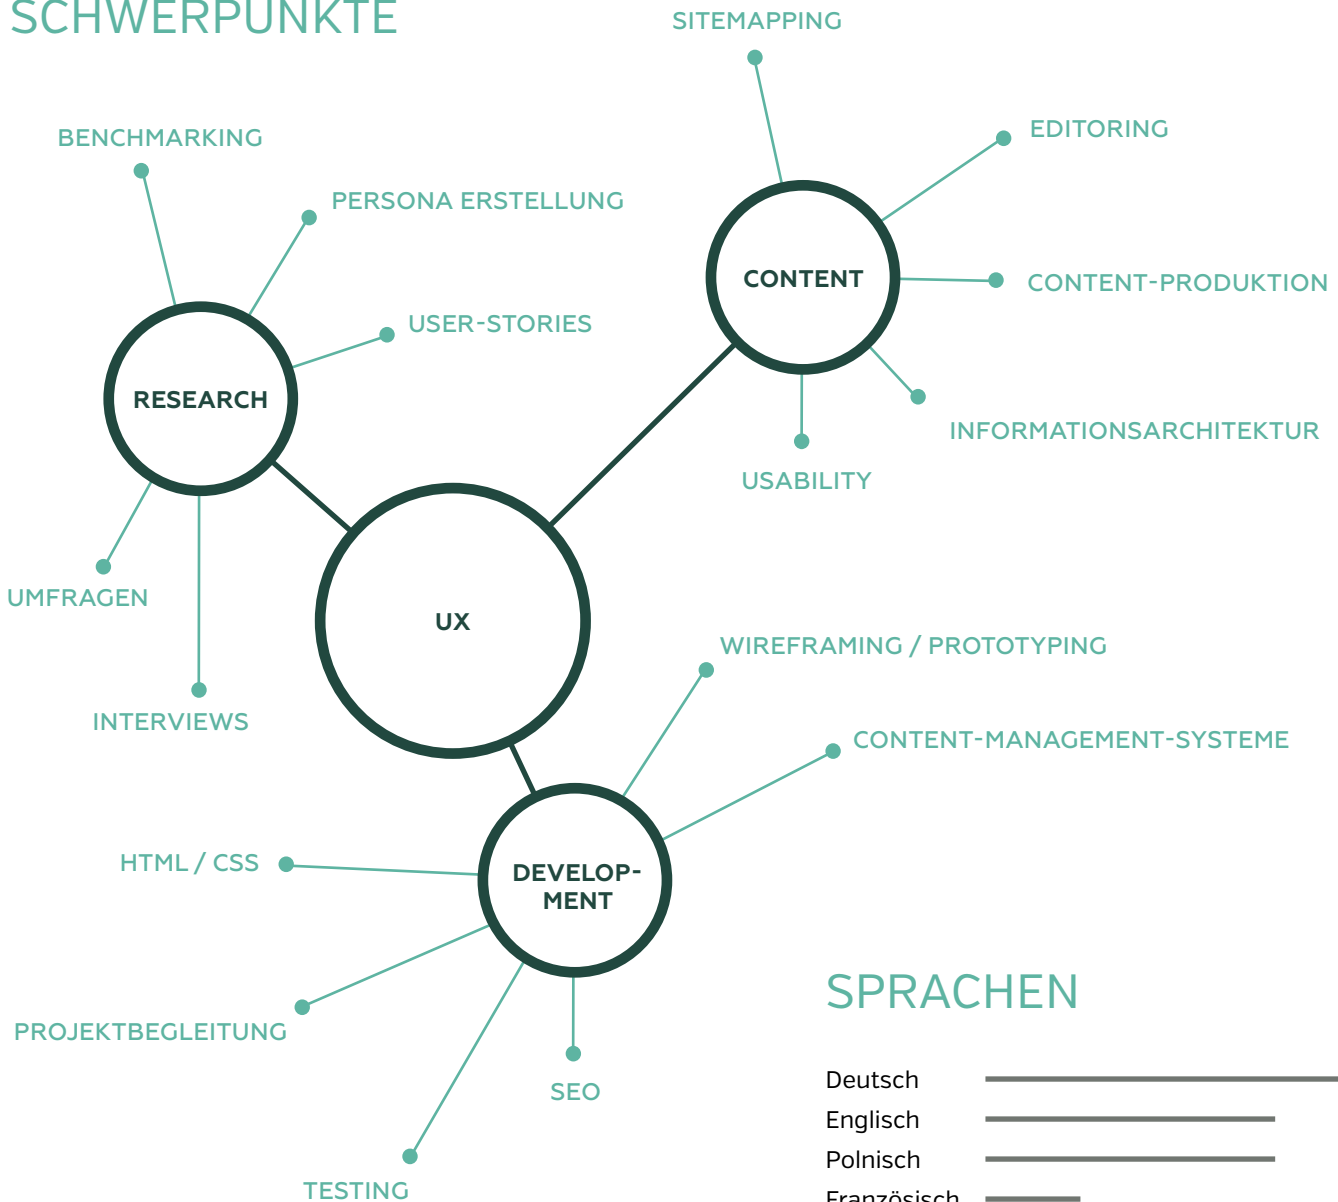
SCHWERPUNKTE

SITEMAPPING

EDITORING

BENCHMARKING

PERSONA ERSTELLUNG

CONTENT

CONTENT-PRODUKTION

USER-STORIES

RESEARCH

INFORMATIONSARCHITEKTUR

USABILITY

UMFRAGEN

UX

WIREFRAMING / PROTOTYPING

INTERVIEWS

CONTENT-MANAGEMENT-SYSTEME

HTML / CSS

DEVELOPMENT

PROJEKTBEGLEITUNG

SEO

TESTING

SPRACHEN

Deutsch
Englisch
Polnisch
Französisch